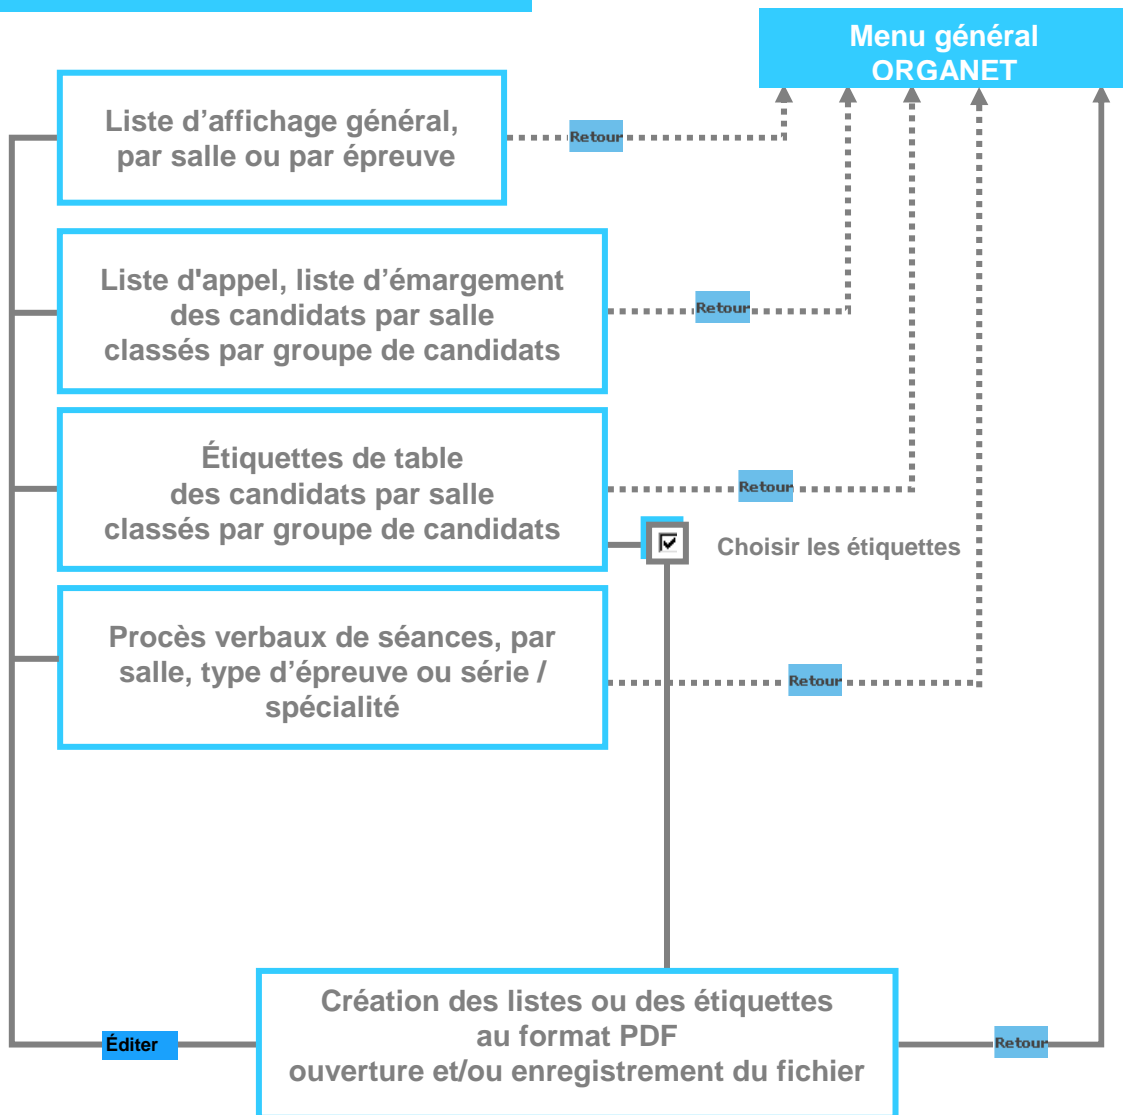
Menu général ORGANET

Liste d’affichage général, par salle ou par épreuve

Retour

Liste d'appel, liste d’émargement des candidats par salle classés par groupe de candidats

Retour

Étiquettes de table des candidats par salle classés par groupe de candidats

Retour

Choisir les étiquettes

Procès verbaux de séances, par salle, type d’épreuve ou série / spécialité

Retour

Éditer

Création des listes ou des étiquettes au format PDF ouverture et/ou enregistrement du fichier

Retour